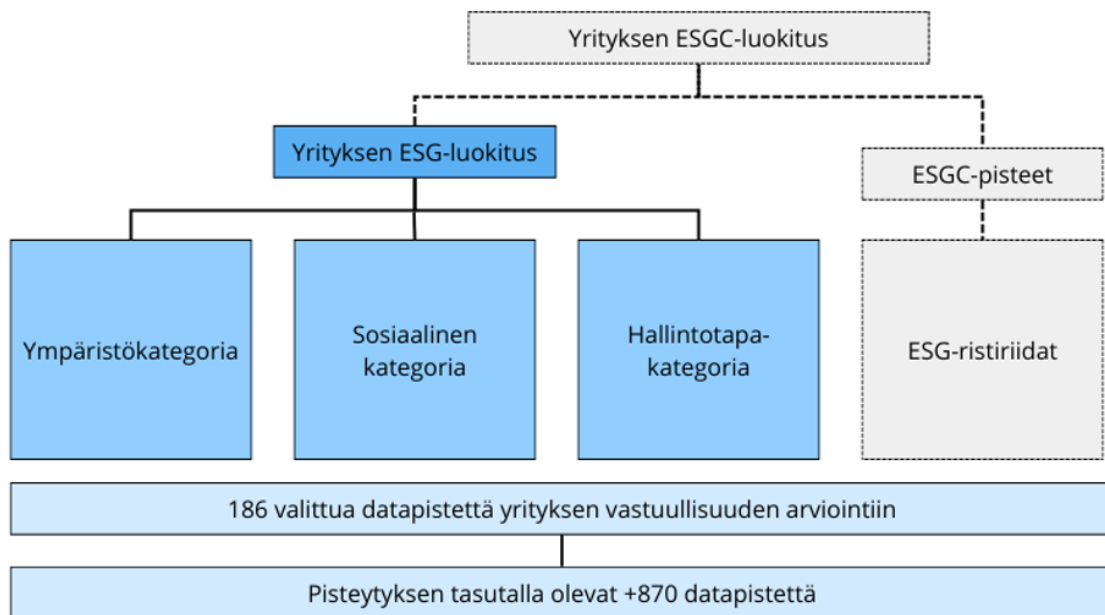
Yrityksen ESGC-luokitus

Yrityksen ESG-luokitus

ESGC-pisteet

Ympäristökategoria

Sosiaalinen kategoria

Hallintotapa-kategoria

ESG-ristiriidat

186 valittua datapistettä yrityksen vastuullisuuden arviointiin

Pisteytyksen tasutalla olevat +870 datapistettä